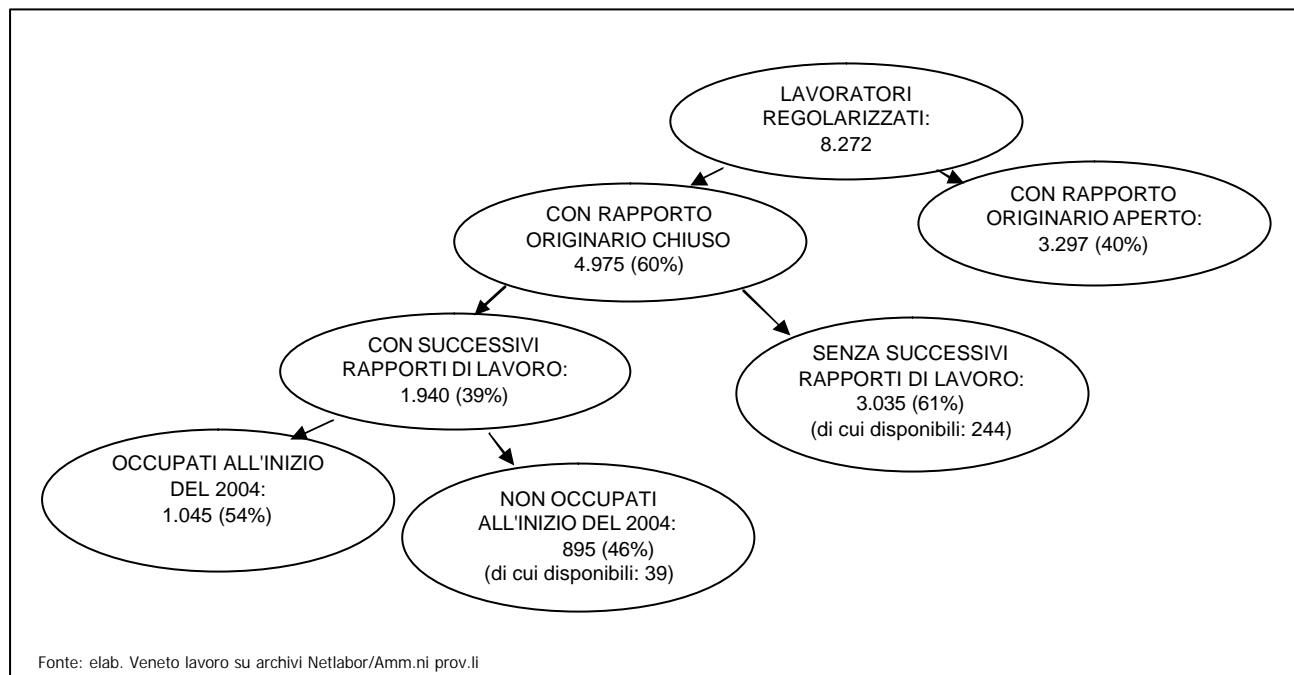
LAVORATORI REGOLARIZZATI: 8.272

CON RAPPORTO ORIGINARIO CHIUSO 4.975 (60%)

CON RAPPORTO ORIGINARIO APERTO: 3.297 (40%)

CON SUCCESSIVI RAPPORTI DI LAVORO: 1.940 (39%)

SENZA SUCCESSIVI RAPPORTI DI LAVORO: 3.035 (61%) (di cui disponibili: 244)

OCCUPATI ALL'INIZIO DEL 2004: 1.045 (54%)

NON OCCUPATI ALL'INIZIO DEL 2004: 895 (46%) (di cui disponibili: 39)

Fonte: elab. Veneto lavoro su archivi Netlabor/Amm.ni prov.li